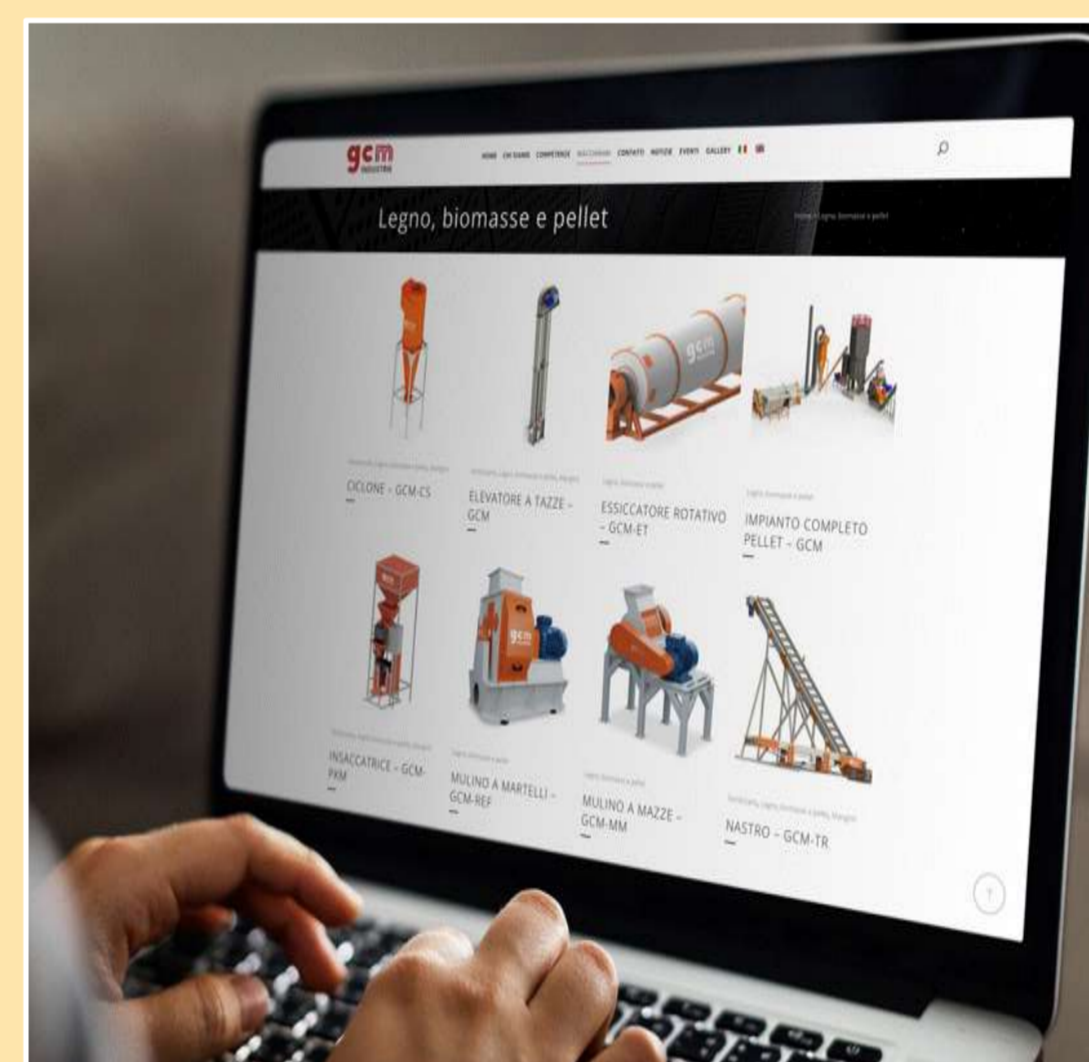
gcm INDUSTRIA

HOME CHI SIAMO COMPETENZE MACCHINARI CONTATTI NOTIZIE EVENTI GALLERY

Legno, biomasse e pellet

Home / Legno, biomasse e pellet

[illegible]

CICLONE – GCM-CS

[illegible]

ELEVATORE A TAZZE – GCM

Legno, biomasse e pellet

ESSICCATORE ROTATIVO – GCM-ET

Legno, biomasse e pellet

IMPIANTO COMPLETO PELLET – GCM

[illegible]

INSACCATRICE – GCM-PKM

Legno, biomasse e pellet

MULINO A MARTELLI – GCM-REF

Legno, biomasse e pellet

MULINO A MAZZE – GCM-MM

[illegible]

NASTRO – GCM-TR